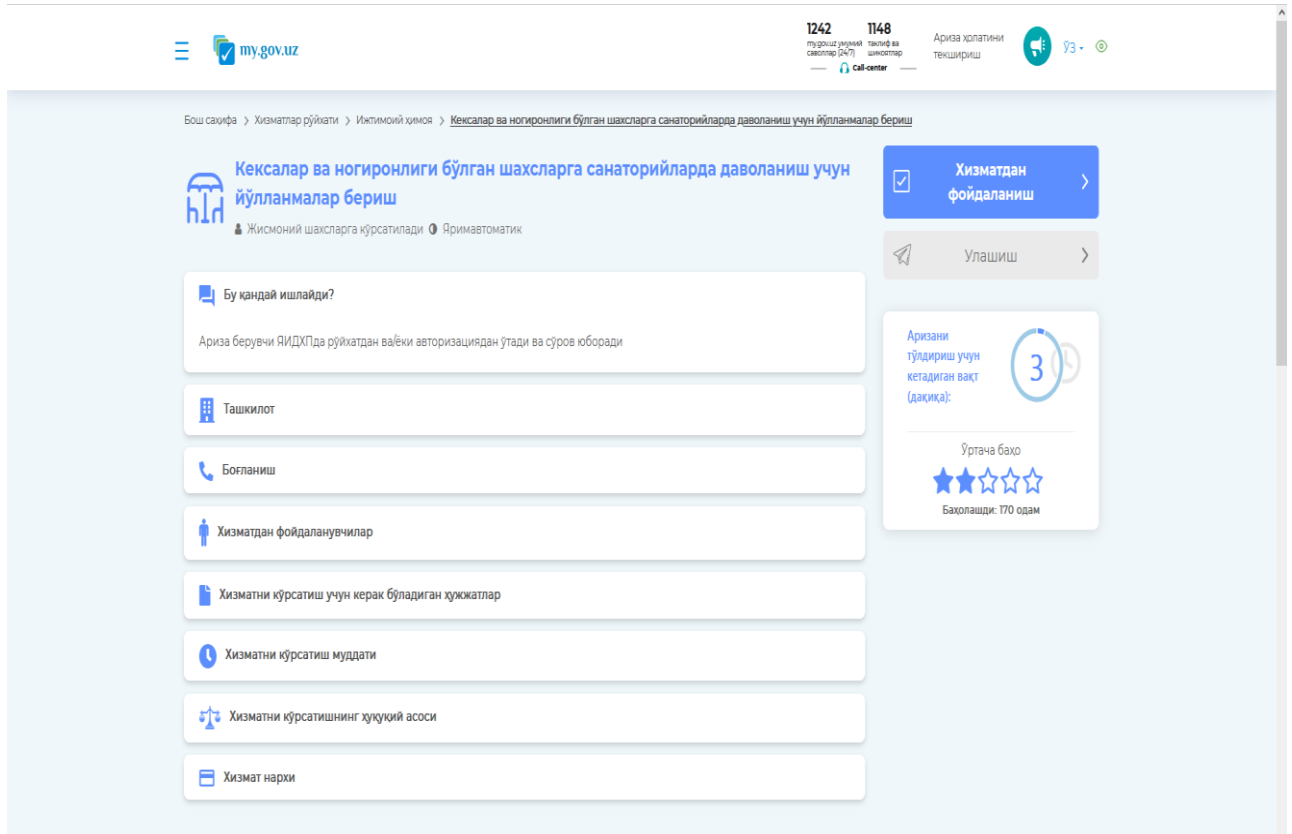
my.gov.uz

1242 my.gov.uz умумий саволлар (24/7)

1148 таклиф ва шикоятлар

Call-center

Ариза ҳолатини текшириш

ЎЗ

Бош саҳифа › Хизматлар рўйхати › Ижтимоий ҳимоя › Кексалар ва ногиронлиги бўлган шахсларга санаторийларда даволаниш учун йўлланмалар бериш

Кексалар ва ногиронлиги бўлган шахсларга санаторийларда даволаниш учун йўлланмалар бериш

Жисмоний шахсларга кўрсатилади Яримавтоматик

Хизматдан фойдаланиш

Улашиш

Бу қандай ишлайди?

Ариза берувчи ЯИДХПда рўйхатдан ва/ёки авторизациядан ўтади ва сўров юборади

Ташкилот

Боғланиш

Хизматдан фойдаланувчилар

Хизматни кўрсатиш учун керак бўладиган ҳужжатлар

Хизматни кўрсатиш муддати

Хизматни кўрсатишнинг ҳуқуқий асоси

Хизмат нархи

Аризани тўлдириш учун кетадиган вақт (дақиқа):

3

Ўртача баҳо

Баҳолашди: 170 одам